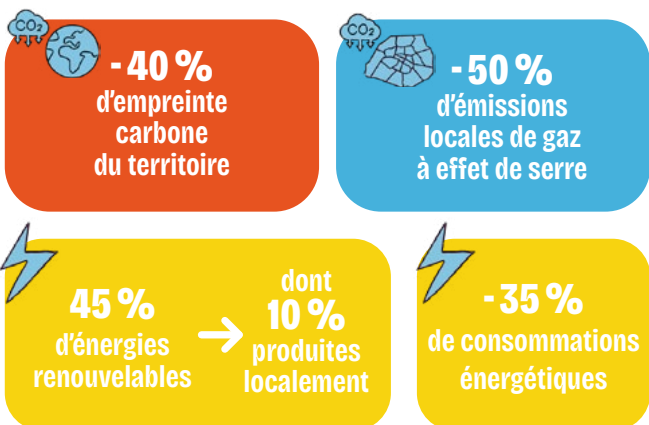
$CO_2$

- 40 %
d'empreinte carbone du territoire

$CO_2$

- 50 %
d'émissions locales de gaz à effet de serre

45 %
d'énergies renouvelables

dont
10 %
produites localement

- 35 %
de consommations énergétiques